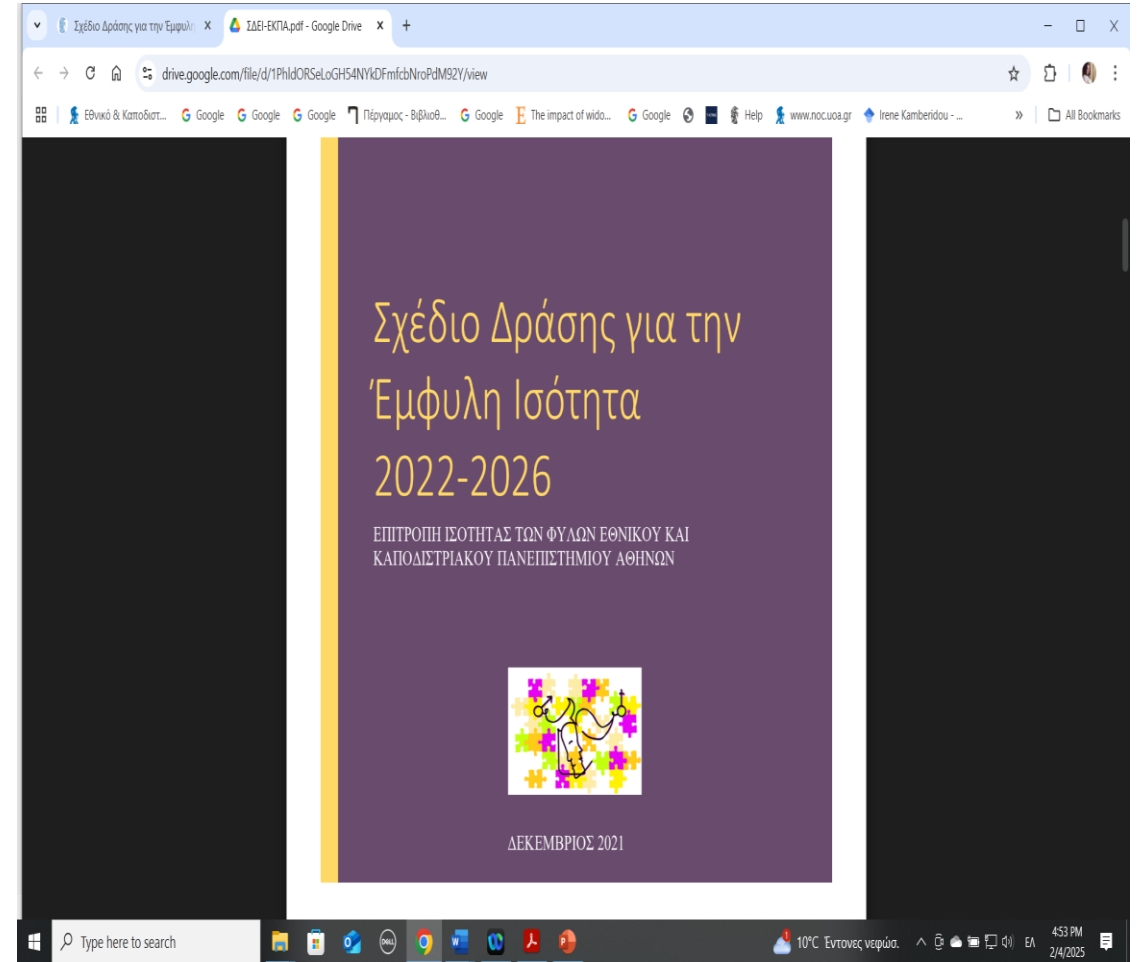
Σχέδιο Δράσης για την Έμφυλ X
ΣΔΕΙ-ΕΚΠΑ.pdf - Google Drive X
+

drive.google.com/file/d/1PhldORSeLoGH54NYkDFmfcbNroPdM92Y/view

Εθνικό & Καποδιστ... Google Google Google Πέργαμος - Βιβλιοθ... Google The impact of wido... Google Help www.noc.uoa.gr Irene Kamberidou - ... » All Bookmarks

Σχέδιο Δράσης για την Έμφυλη Ισότητα 2022-2026

ΕΠΙΤΡΟΠΗ ΙΣΟΤΗΤΑΣ ΤΩΝ ΦΥΛΩΝ ΕΘΝΙΚΟΥ ΚΑΙ ΚΑΠΟΔΙΣΤΡΙΑΚΟΥ ΠΑΝΕΠΙΣΤΗΜΙΟΥ ΑΘΗΝΩΝ

ΔΕΚΕΜΒΡΙΟΣ 2021

Type here to search
10°C Έντονες νεφώσ. ΕΛ 4:53 PM 2/4/2025